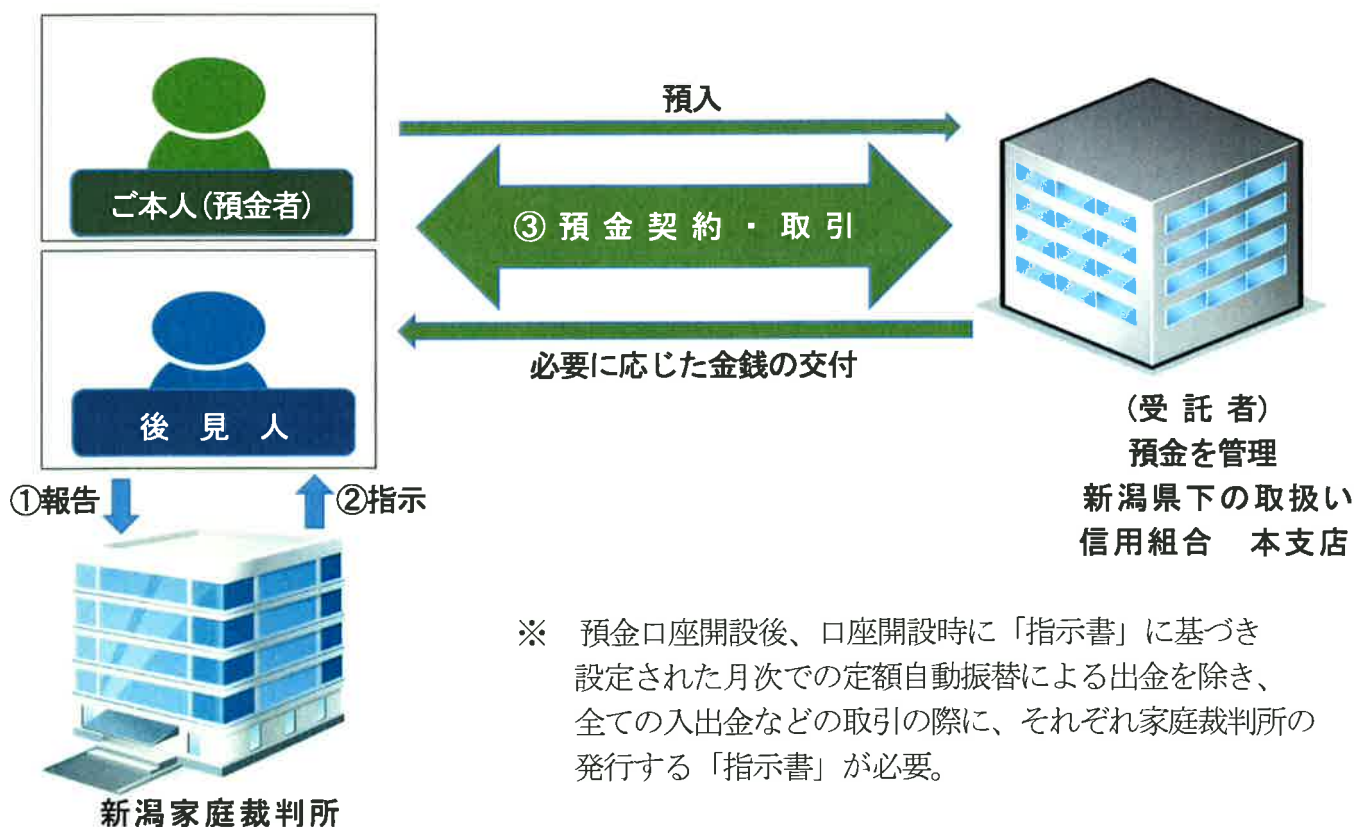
ご本人(預金者)

後 見 人

預入

③ 預 金 契 約 ・ 取 引

必要に応じた金銭の交付

(受 託 者)
預金を管理
新潟県下の取扱い
信用組合　本支店

①報告

②指示

新潟家庭裁判所

※ 預金口座開設後、口座開設時に「指示書」に基づき設定された月次での定額自動振替による出金を除き、全ての入出金などの取引の際に、それぞれ家庭裁判所の発行する「指示書」が必要。